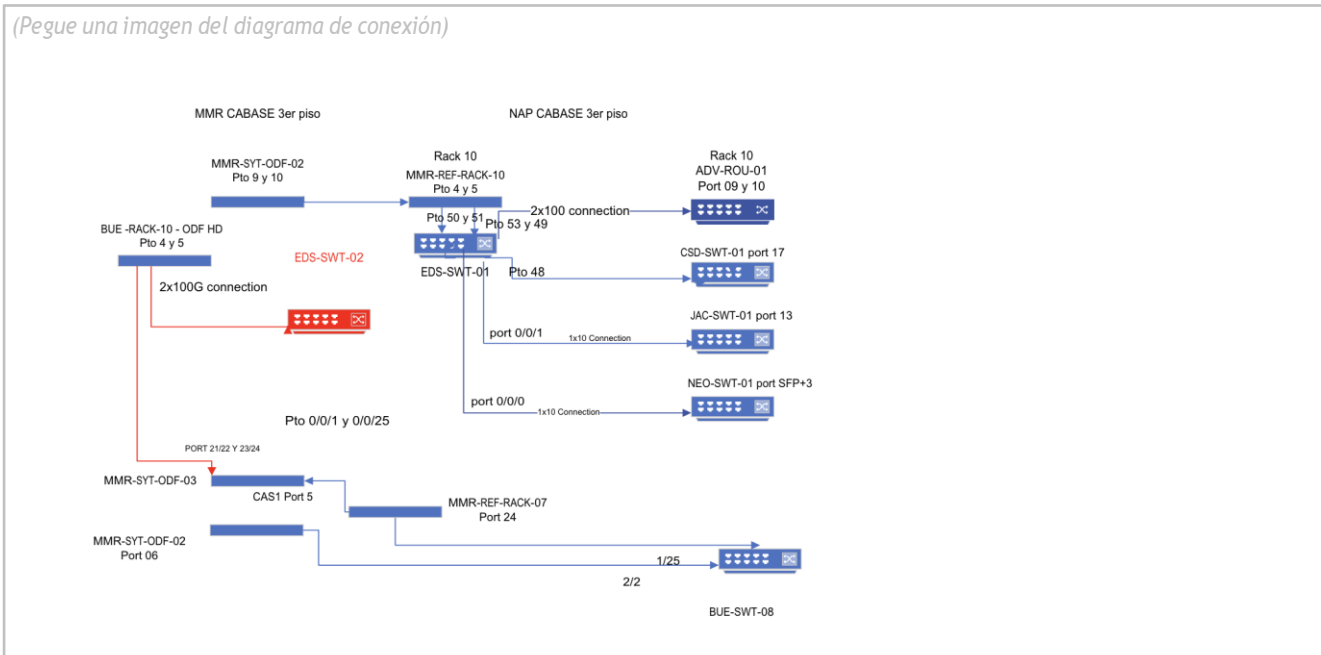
(Pegue una imagen del diagrama de conexión)

MMR CABASE 3er piso

NAP CABASE 3er piso

MMR-SYT-ODF-02
Pto 9 y 10

Rack 10
MMR-REF-RACK-10
Pto 4 y 5

Rack 10
ADV-ROU-01
Port 09 y 10

2x100 connection

Pto 50 y 51

Pto 53 y 49

BUE -RACK-10 - ODF HD
Pto 4 y 5

EDS-SWT-02

EDS-SWT-01

Pto 48

CSD-SWT-01 port 17

2x100G connection

JAC-SWT-01 port 13

port 0/0/1

1x10 Connection

NEO-SWT-01 port SFP+3

port 0/0/0

1x10 Connection

Pto 0/0/1 y 0/0/25

PORT 21/22 Y 23/24

MMR-SYT-ODF-03

CAS1 Port 5

MMR-REF-RACK-07
Port 24

MMR-SYT-ODF-02
Port 06

1/25

2/2

BUE-SWT-08